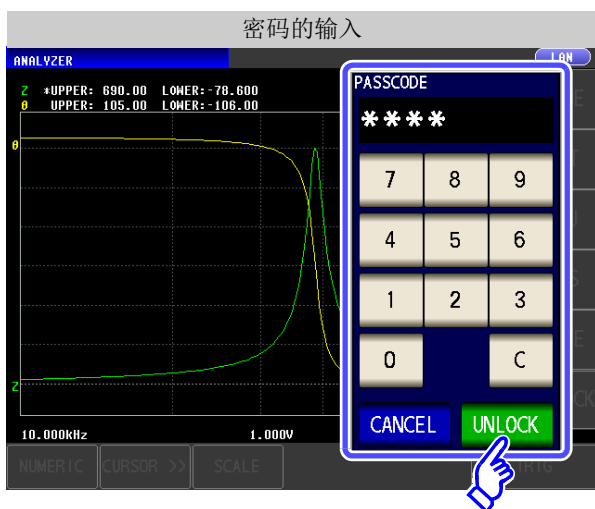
密码的输入

ANALYZER

LAN

Z *UPPER: 690.00 LOWER:-78.600
θ UPPER: 105.00 LOWER:-106.00

θ

Z

10.000kHz

1.000V

PASSCODE

****

7 8 9

4 5 6

1 2 3

0 C

CANCEL

UNLOCK

NUMERIC

CURSOR >>

SCALE

TRIG